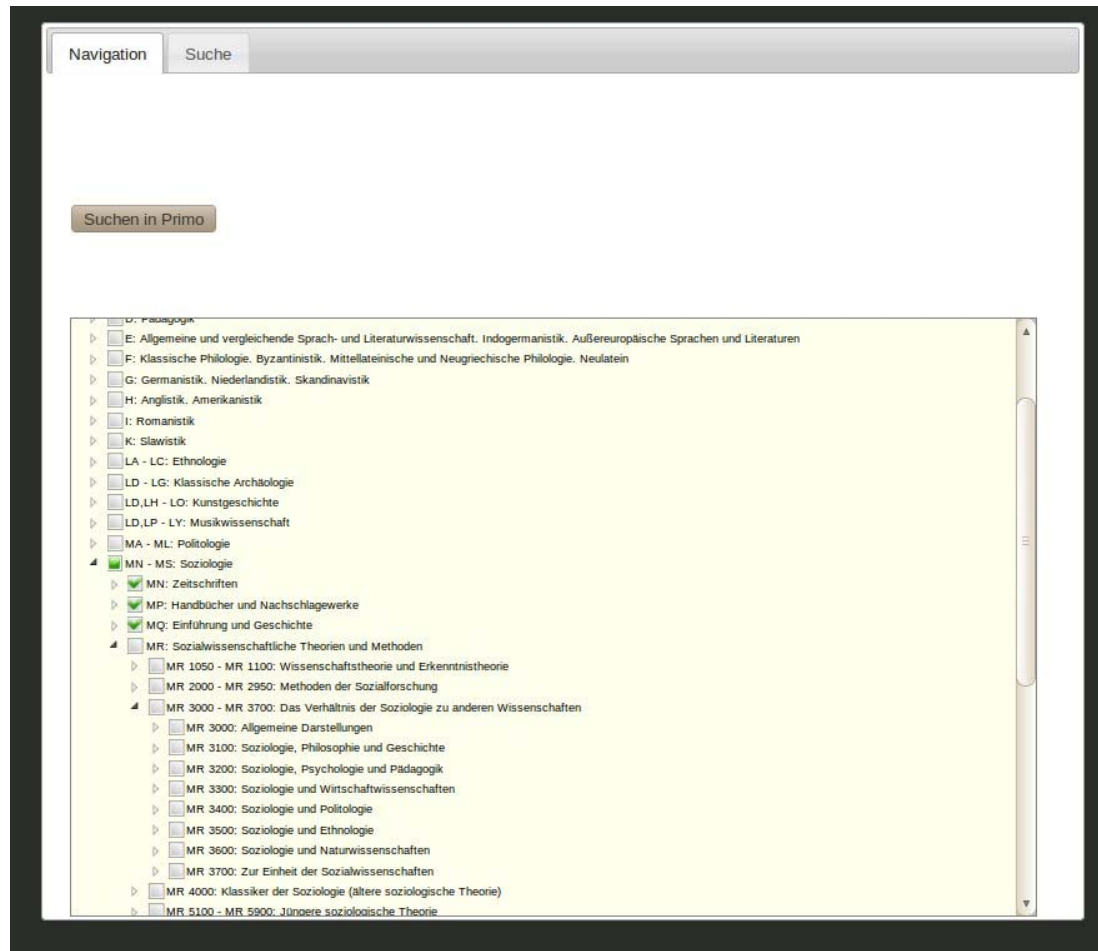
Navigation
Suche

Suchen in Primo

D: Pädagogik
E: Allgemeine und vergleichende Sprach- und Literaturwissenschaft. Indogermanistik. Außereuropäische Sprachen und Literaturen
F: Klassische Philologie. Byzantinistik. Mittellateinische und Neugriechische Philologie. Neulatein
G: Germanistik. Niederlandistik. Skandinavistik
H: Anglistik. Amerikanistik
I: Romanistik
K: Slawistik
LA - LC: Ethnologie
LD - LG: Klassische Archäologie
LD,LH - LO: Kunstgeschichte
LD,LP - LY: Musikwissenschaft
MA - ML: Politologie
MN - MS: Soziologie
MN: Zeitschriften
MP: Handbücher und Nachschlagewerke
MQ: Einführung und Geschichte
MR: Sozialwissenschaftliche Theorien und Methoden
MR 1050 - MR 1100: Wissenschaftstheorie und Erkenntnistheorie
MR 2000 - MR 2950: Methoden der Sozialforschung
MR 3000 - MR 3700: Das Verhältnis der Soziologie zu anderen Wissenschaften
MR 3000: Allgemeine Darstellungen
MR 3100: Soziologie, Philosophie und Geschichte
MR 3200: Soziologie, Psychologie und Pädagogik
MR 3300: Soziologie und Wirtschaftwissenschaften
MR 3400: Soziologie und Politologie
MR 3500: Soziologie und Ethnologie
MR 3600: Soziologie und Naturwissenschaften
MR 3700: Zur Einheit der Sozialwissenschaften
MR 4000: Klassiker der Soziologie (ältere soziologische Theorie)
MR 5100 - MR 5900: Jüngere soziologische Theorie